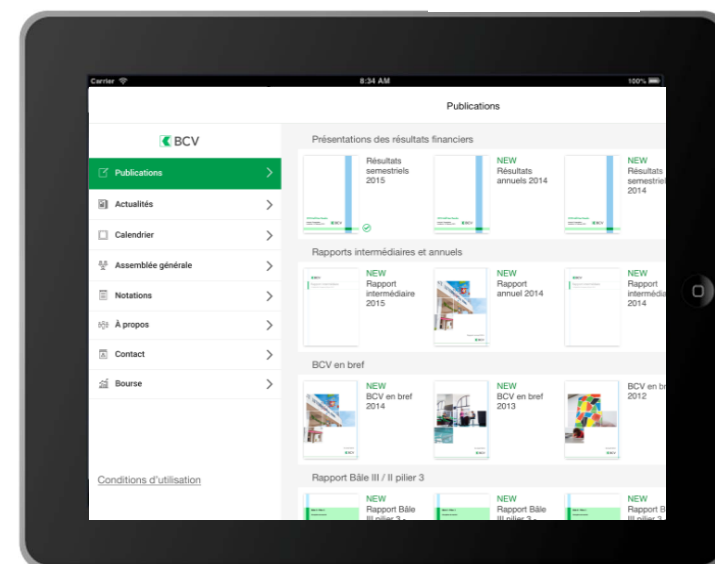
Carrier
8:34 AM
100%

Publications

BCV

Publications
Actualités
Calendrier
Assemblée générale
Notations
À propos
Contact
Bourse

Conditions d'utilisation

Présentations des résultats financiers

Résultats semestriels 2015

NEW
Résultats annuels 2014

NEW
Résultats semestriels 2014

Rapports intermédiaires et annuels

NEW
Rapport intermédiaire 2015

NEW
Rapport annuel 2014

NEW
Rapport intermédiaire 2014

BCV en bref

NEW
BCV en bref 2014

NEW
BCV en bref 2013

BCV en bref 2012

Rapport Bâle III / II pilier 3

NEW
Rapport Bâle III pilier 3 -

NEW
Rapport Bâle III pilier 3 -

NEW
Rapport B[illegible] III pilier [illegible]